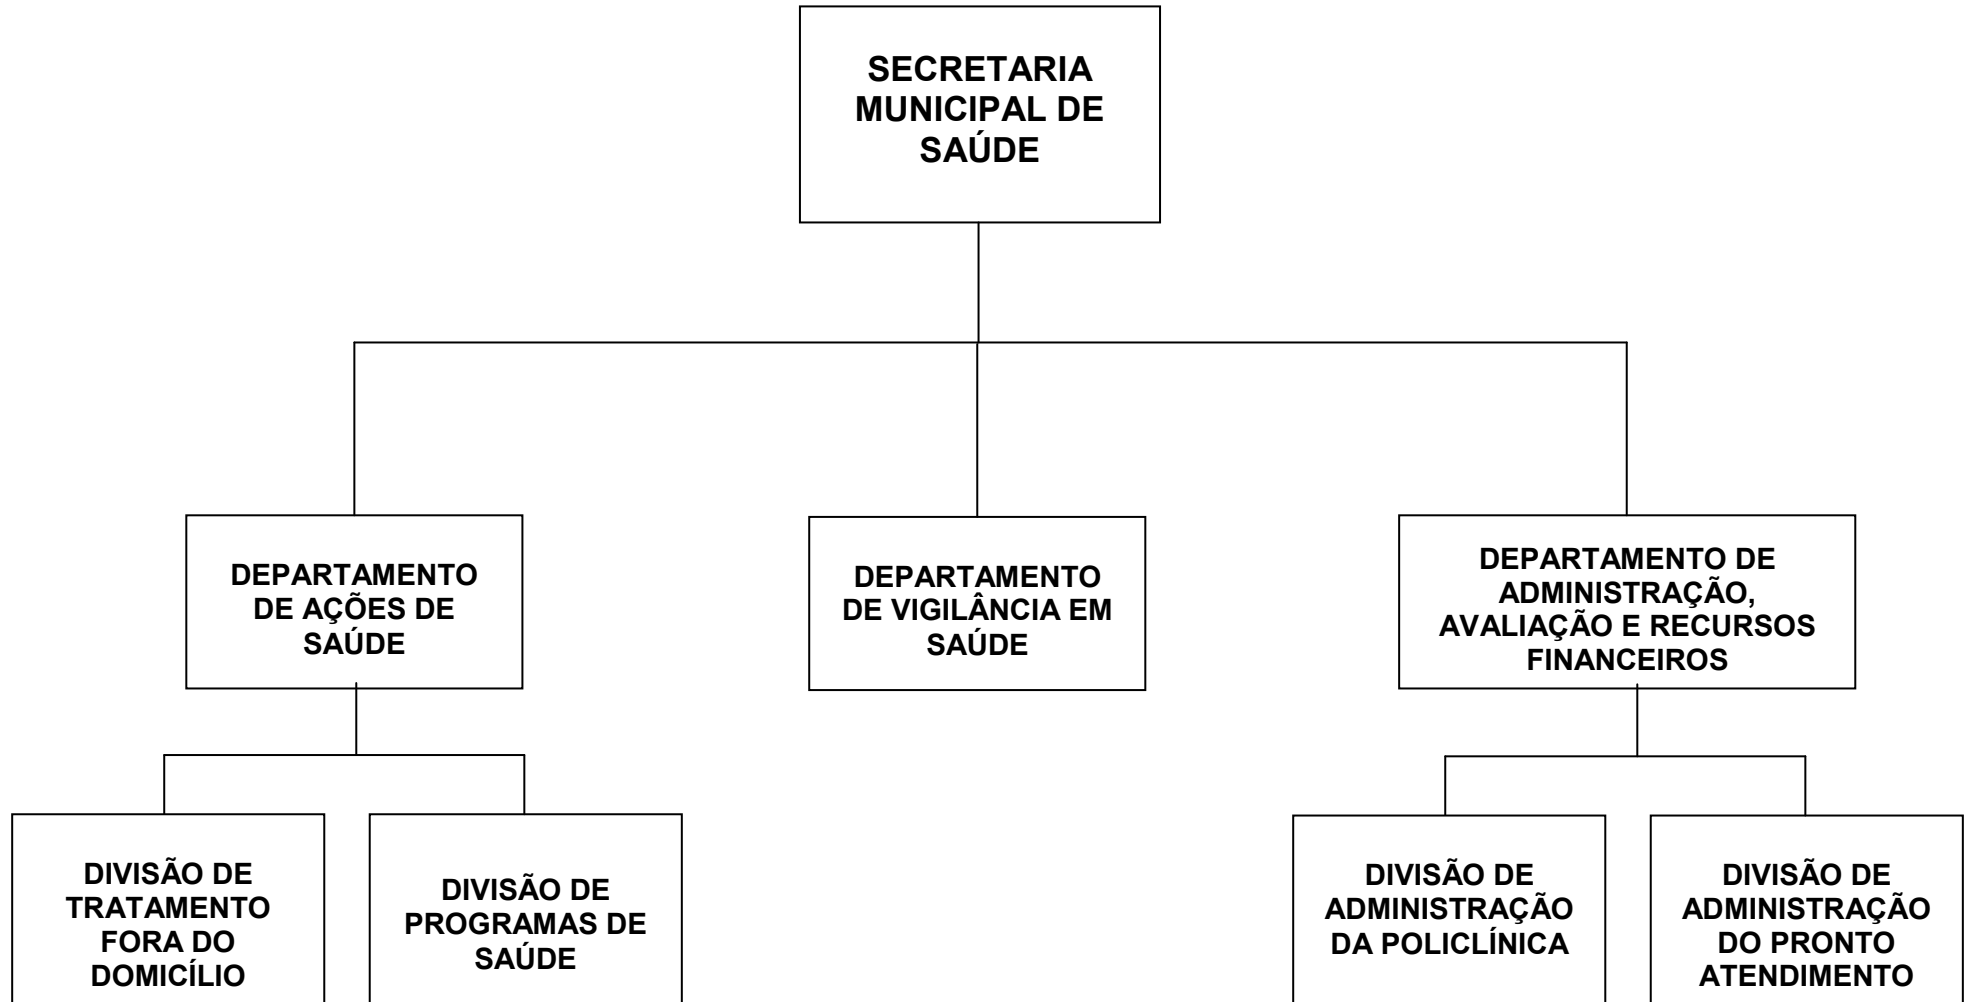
SECRETARIA MUNICIPAL DE SAÚDE

DEPARTAMENTO DE AÇÕES DE SAÚDE

DEPARTAMENTO DE VIGILÂNCIA EM SAÚDE

DEPARTAMENTO DE ADMINISTRAÇÃO, AVALIAÇÃO E RECURSOS FINANCEIROS

DIVISÃO DE TRATAMENTO FORA DO DOMICÍLIO

DIVISÃO DE PROGRAMAS DE SAÚDE

DIVISÃO DE ADMINISTRAÇÃO DA POLICLÍNICA

DIVISÃO DE ADMINISTRAÇÃO DO PRONTO ATENDIMENTO